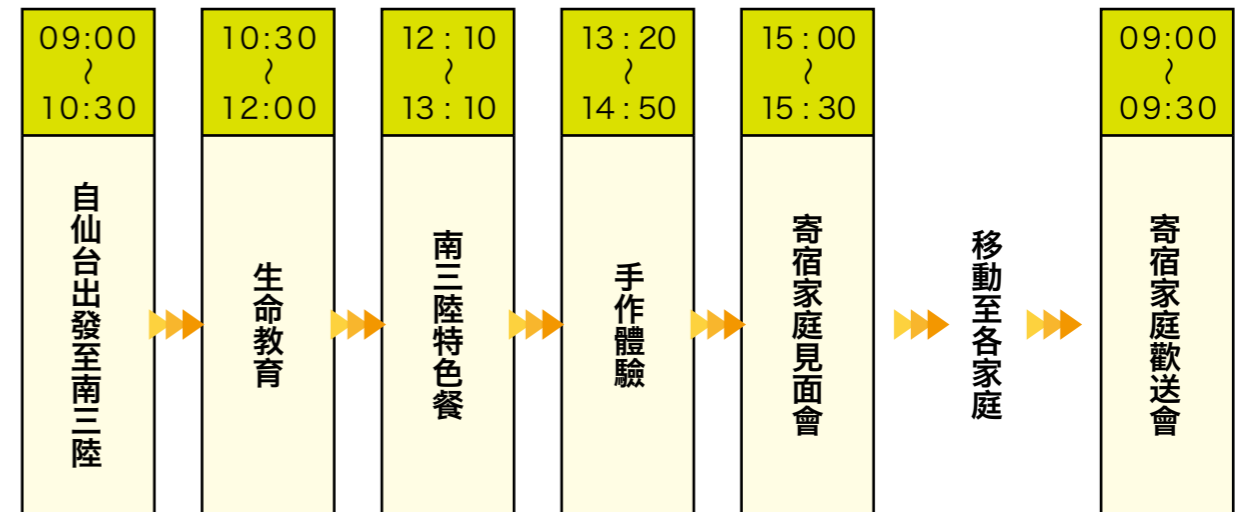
09:00 ~ 10:30

自仙台出發至南三陸

10:30 ~ 12:00

生命教育

12 : 10 ~ 13 : 10

南三陸特色餐

13 : 20 ~ 14 : 50

手作體驗

15 : 00 ~ 15 : 30

寄宿家庭見面會

移動至各家庭

09:00 ~ 09:30

寄宿家庭歡送會